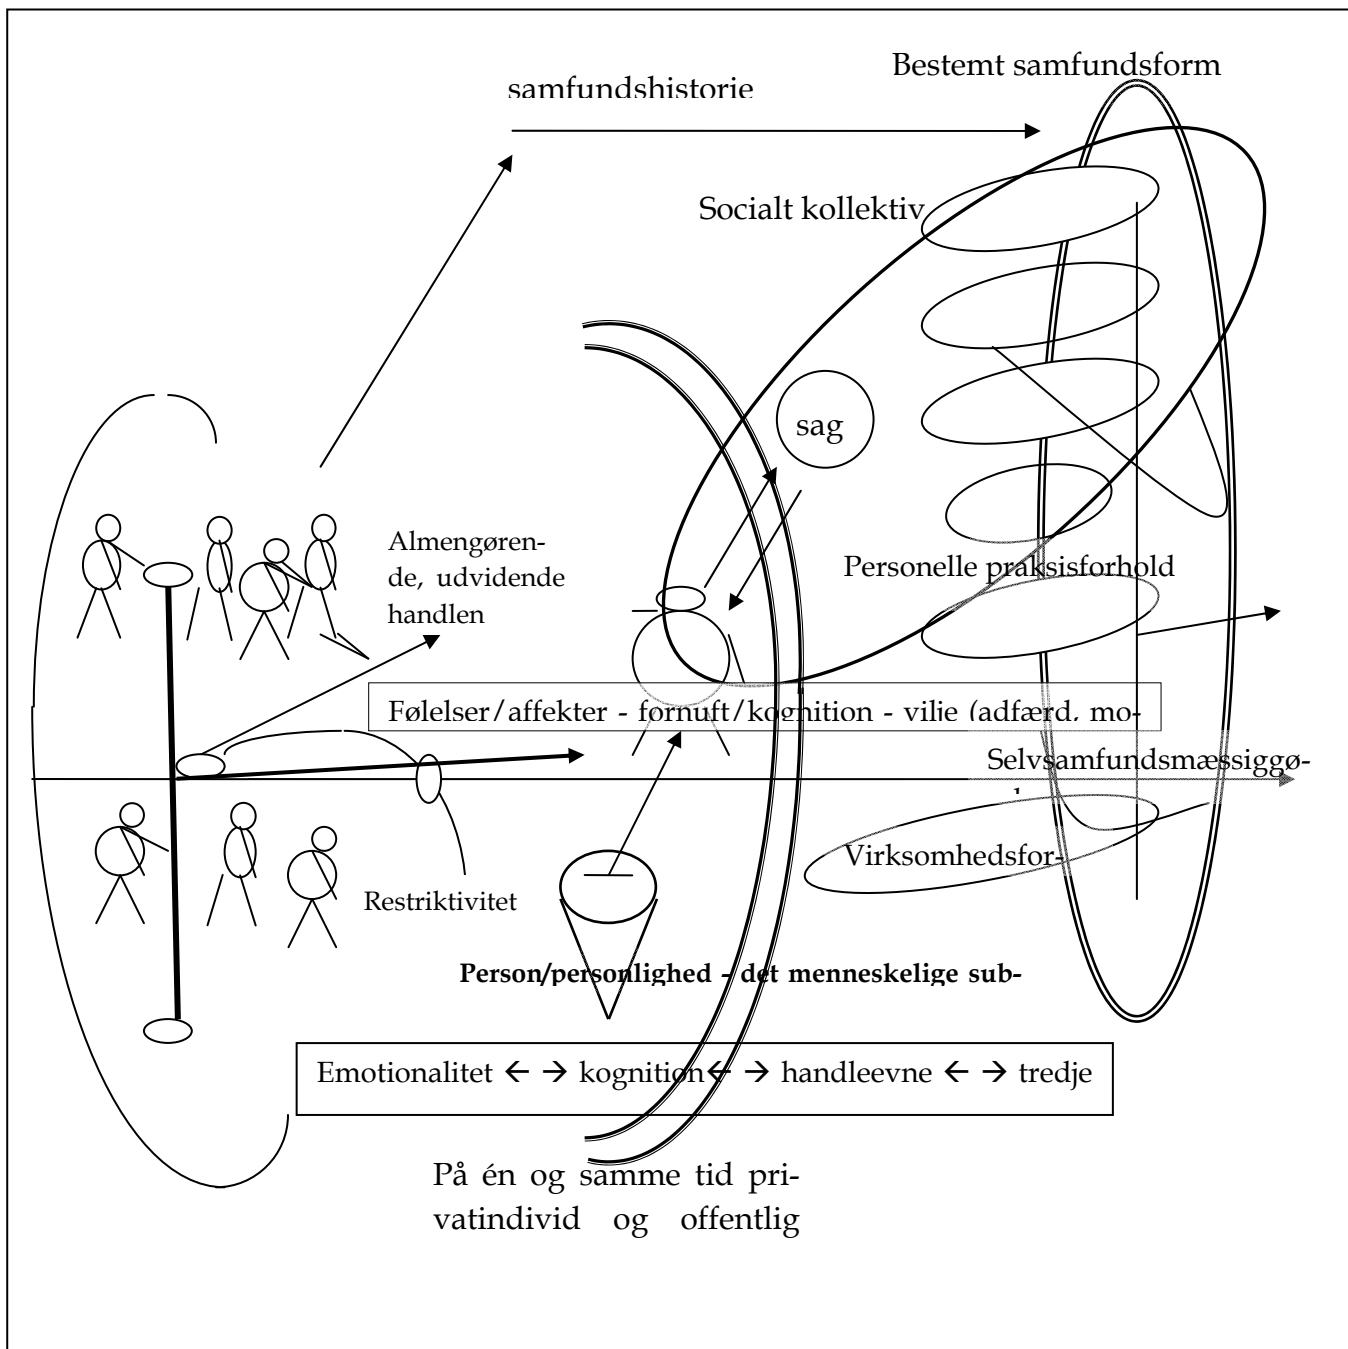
Bestemt samfundsform

samfundshistorie

Socialt kollektiv

sag

Almengørende, udvidende handlen

Personelle praksisforhold

Følelser/affekter - fornuft/kognition - vilie (adfærd, mo-

Selvsamfundsmæssiggø-

Virksomhedsfor-

Restriktivitet

Person/personlighed - det menneskelige sub-

Emotionalitet ← → kognition ← → handleevne ← → tredje

På én og samme tid privatindivid og offentlig